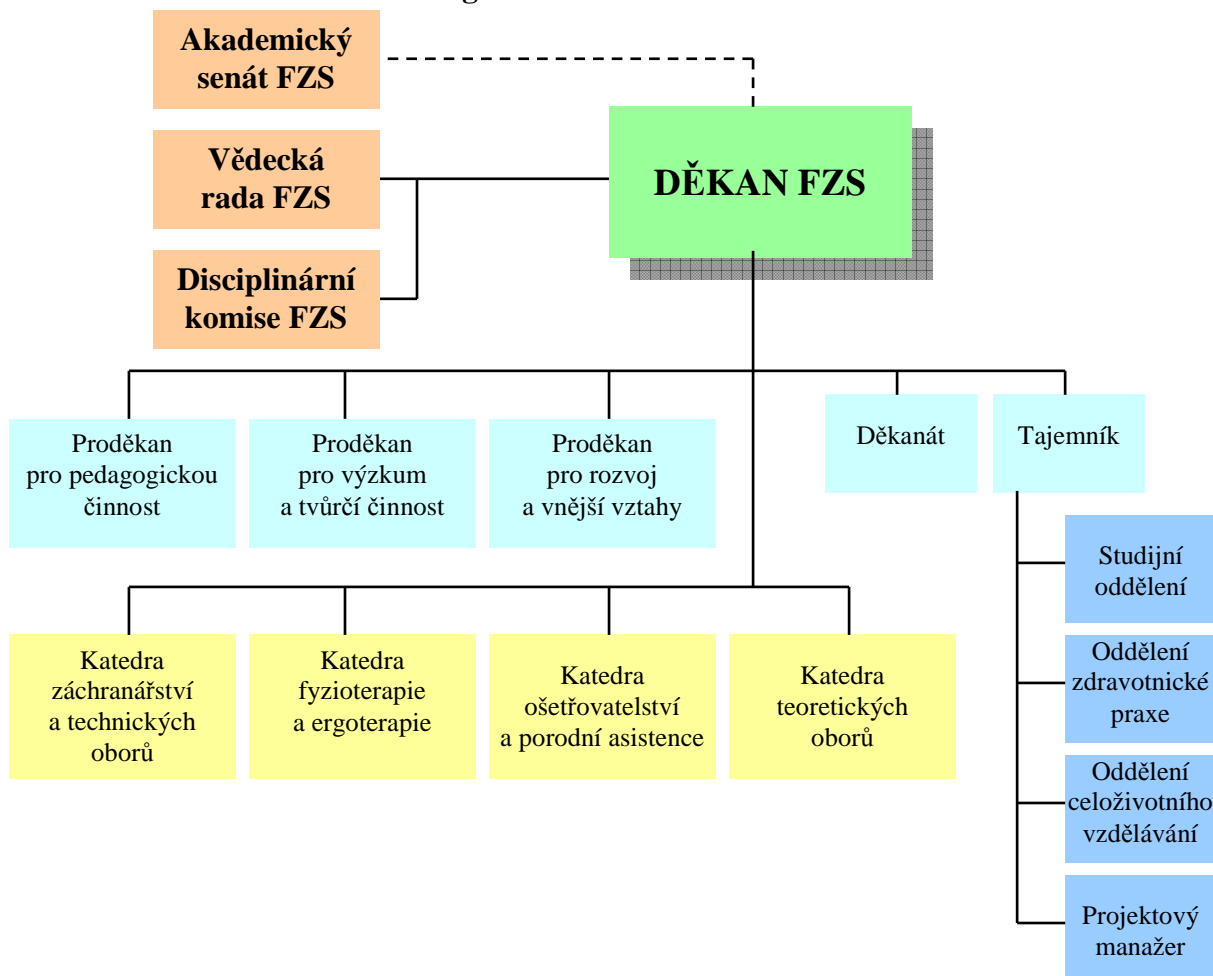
Akademický senát FZS

Vědecká rada FZS

Disciplinární komise FZS

DĚKAN FZS

Proděkan pro pedagogickou činnost

Proděkan pro výzkum a tvůrčí činnost

Proděkan pro rozvoj a vnější vztahy

Děkanát

Tajemník

Studijní oddělení

Oddělení zdravotnické praxe

Oddělení celoživotního vzdělávání

Projektový manažer

Katedra záchranářství a technických oborů

Katedra fyzioterapie a ergoterapie

Katedra ošetřovatelství a porodní asistence

Katedra teoretických oborů